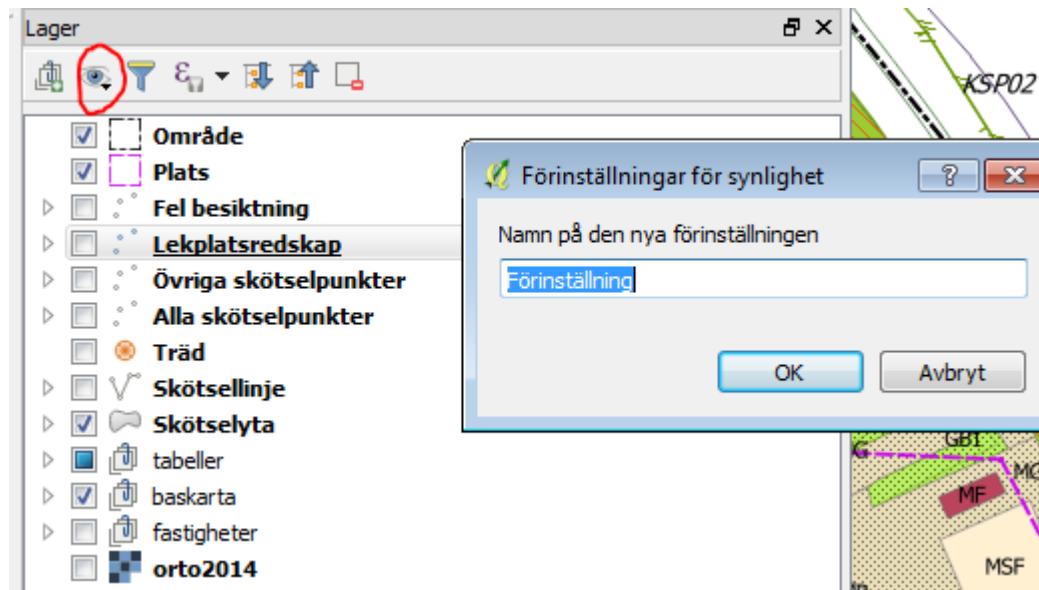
Lager

Område
Plats
Fel besiktning
Lekplatsredskap
Övriga skötselpunkter
Alla skötselpunkter
Träd
Skötsellinje
Skötselyta
tabeller
baskarta
fastigheter
orto2014

KSP02
GB1
MG
MF
MSF

Förinställningar för synlighet
?
Namn på den nya förinställningen
Förinställning
OK
Avbryt